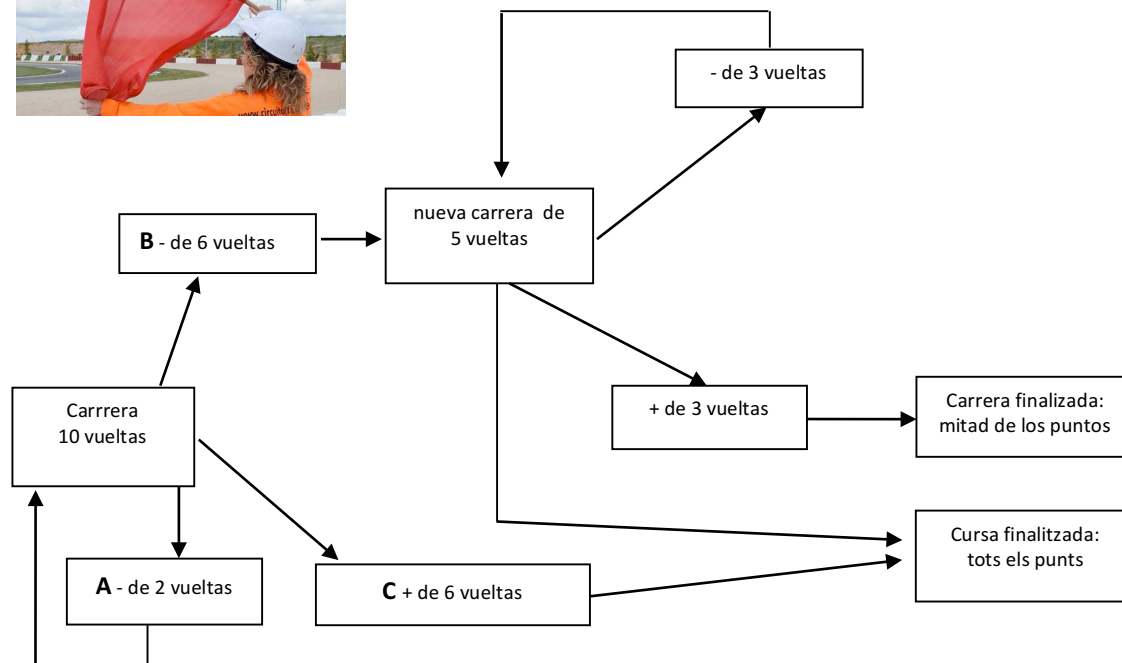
www.circuit

- de 3 vueltas

B - de 6 vueltas

nueva carrera de 5 vueltas

+ de 3 vueltas

Carrera finalizada: mitad de los puntos

Carrrera 10 vueltas

Cursa finalitzada: tots els punts

A - de 2 vueltas

C + de 6 vueltas